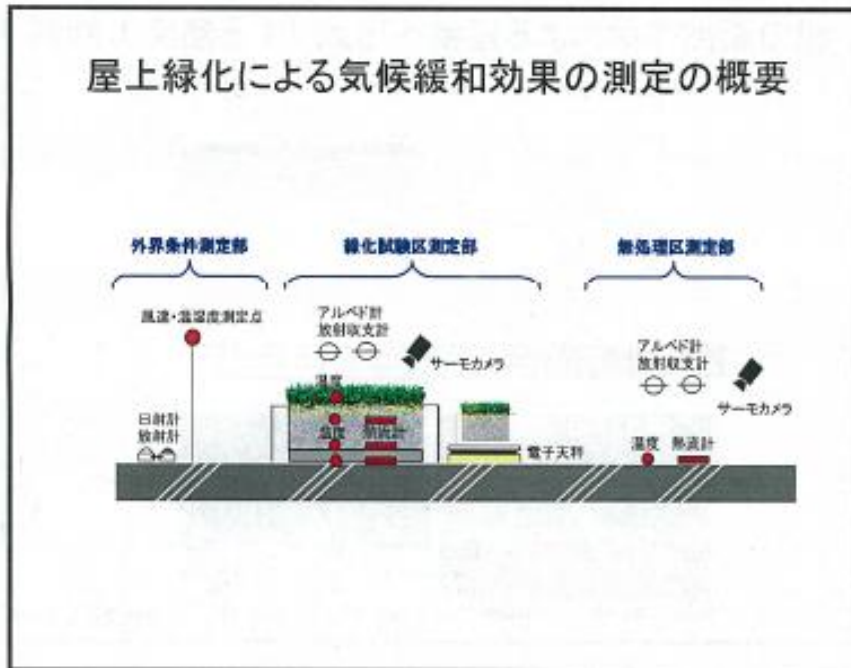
屋上緑化による気候緩和効果の測定の概要

外界条件測定部

緑化試験区測定部

無処理区測定部

風速・温湿度測定点

日射計
放射計

アルベド計
放射収支計

サーモカメラ

温度

温度

熱流計

電子天秤

アルベド計
放射収支計

サーモカメラ

温度

熱流計